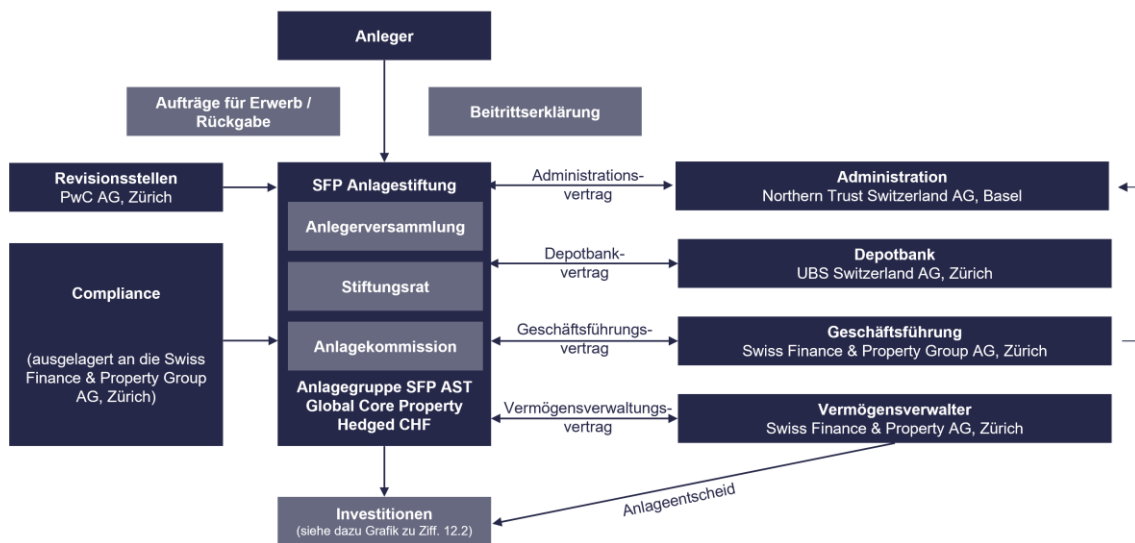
Anleger

Aufträge für Erwerb / Rückgabe

Beitrittserklärung

Revisionsstellen
PwC AG, Zürich

Compliance

(ausgelagert an die Swiss Finance & Property Group AG, Zürich)

SFP Anlagestiftung

Anlegerversammlung

Stiftungsrat

Anlagekommission

Anlagegruppe SFP AST Global Core Property Hedged CHF

Administrationsvertrag

Depotbankvertrag

Geschäftsführungsvertrag

Vermögensverwaltungsvertrag

Administration
Northern Trust Switzerland AG, Basel

Depotbank
UBS Switzerland AG, Zürich

Geschäftsführung
Swiss Finance & Property Group AG, Zürich

Vermögensverwalter
Swiss Finance & Property AG, Zürich

Anlageentscheid

Investitionen
(siehe dazu Grafik zu Ziff. 12.2)